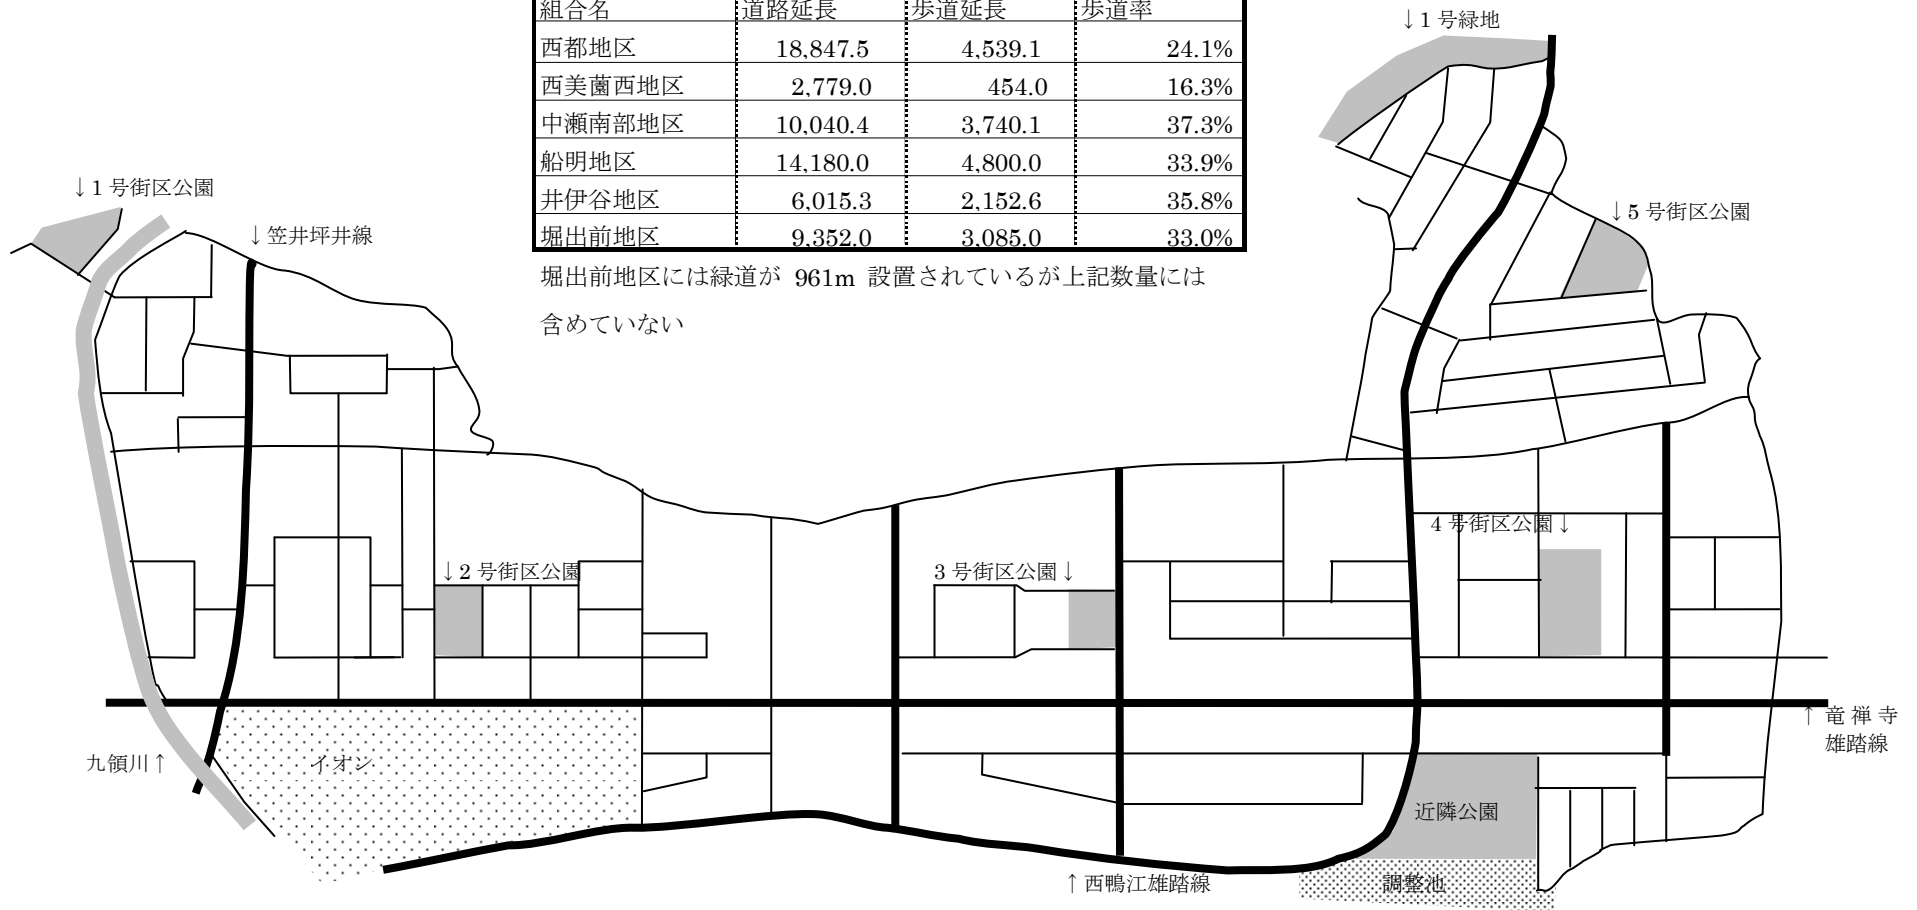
| 組合名 | 道路延長 | 歩道延長 | 歩道率 |
|---|---|---|---|
| 西都地区 | 18,847.5 | 4,539.1 | 24.1% |
| 西美薗西地区 | 2,779.0 | 454.0 | 16.3% |
| 中瀬南部地区 | 10,040.4 | 3,740.1 | 37.3% |
| 船明地区 | 14,180.0 | 4,800.0 | 33.9% |
| 井伊谷地区 | 6,015.3 | 2,152.6 | 35.8% |
| 堀出前地区 | 9,352.0 | 3,085.0 | 33.0% |

堀出前地区には緑道が 961m 設置されているが上記数量には含めていない

↓1 号緑地

↓1 号街区公園

↓笠井坪井線

↓5 号街区公園

4 号街区公園↓

↓2 号街区公園

3 号街区公園↓

↑竜禅寺雄踏線

九領川↑

イオン

近隣公園

↑西鴨江雄踏線

調整池